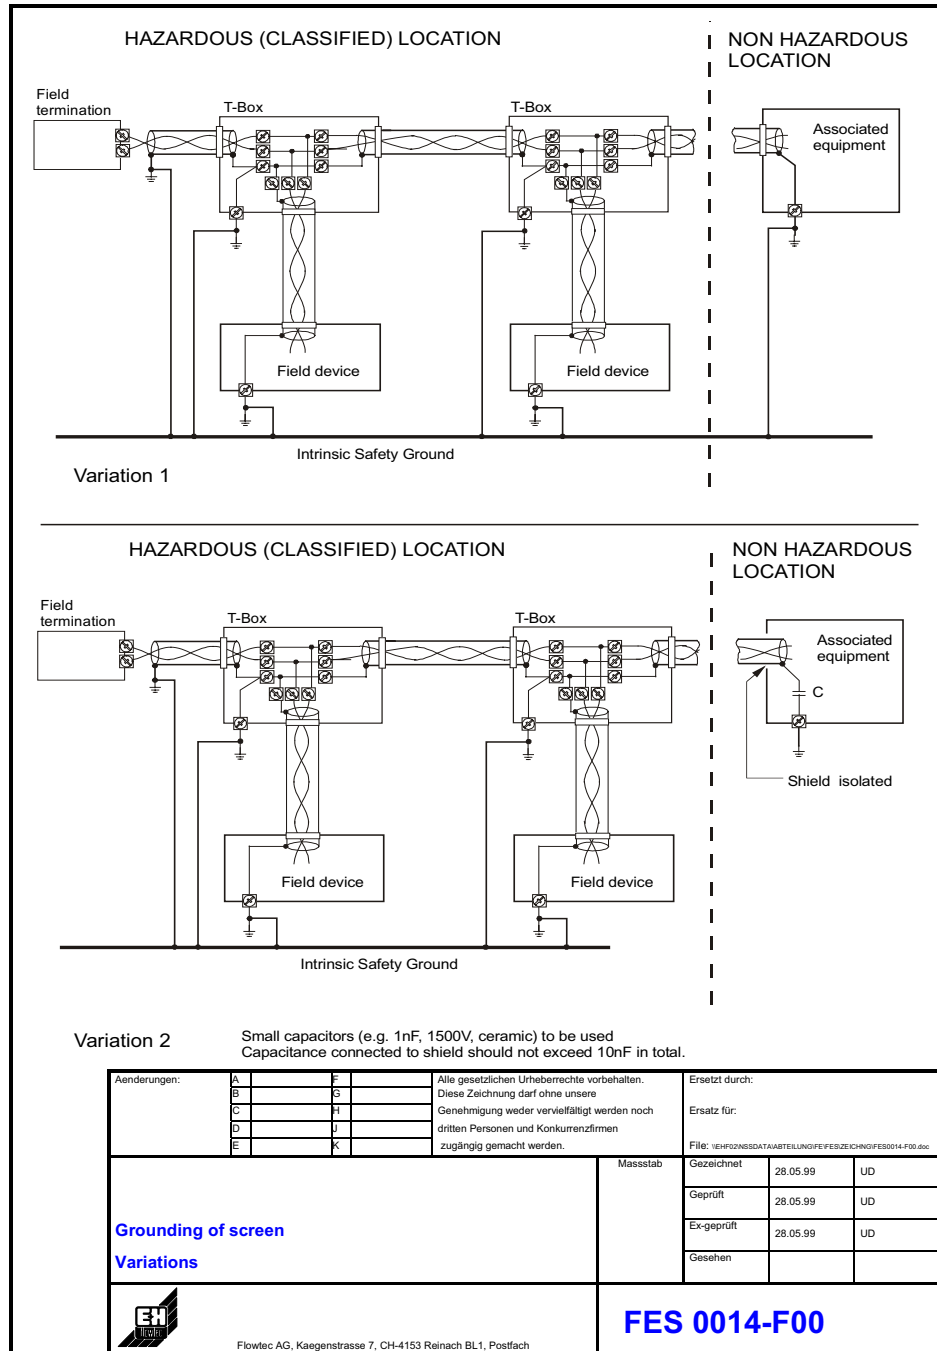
HAZARDOUS (CLASSIFIED) LOCATION

NON HAZARDOUS LOCATION

Field termination

T-Box

T-Box

Associated equipment

Field device

Field device

Intrinsic Safety Ground

Variation 1

HAZARDOUS (CLASSIFIED) LOCATION

NON HAZARDOUS LOCATION

Field termination

T-Box

T-Box

Associated equipment

C

Shield isolated

Field device

Field device

Intrinsic Safety Ground

Variation 2

Small capacitors (e.g. 1nF, 1500V, ceramic) to be used
Capacitance connected to shield should not exceed 10nF in total.

| Aenderungen: | A | | F | | Alle gesetzlichen Urheberrechte vorbehalten. Diese Zeichnung darf ohne unsere | Ersetzt durch: |
|---|---|---|---|---|---|---|
| | B | | G | | | |
| | C | | H | | Genehmigung weder vervielfältigt werden noch | Ersatz für: |
| | D | | J | | dritten Personen und Konkurrenzfirmen | |
| | E | | K | | zugängig gemacht werden. | File: \\EHF02\NSSDATA\ABTEILUNG\FE\FES\ZEICHNG\FES0014-F00.doc |

| | Massstab | Gezeichnet | 28.05.99 | UD |
|---|---|---|---|---|
| | | Geprüft | 28.05.99 | UD |
| Grounding of screen | | Ex-geprüft | 28.05.99 | UD |
| Variations | | Gesehen | | |

Flowtec

Flowtec AG, Kaegenstrasse 7, CH-4153 Reinach BL1, Postfach

FES 0014-F00